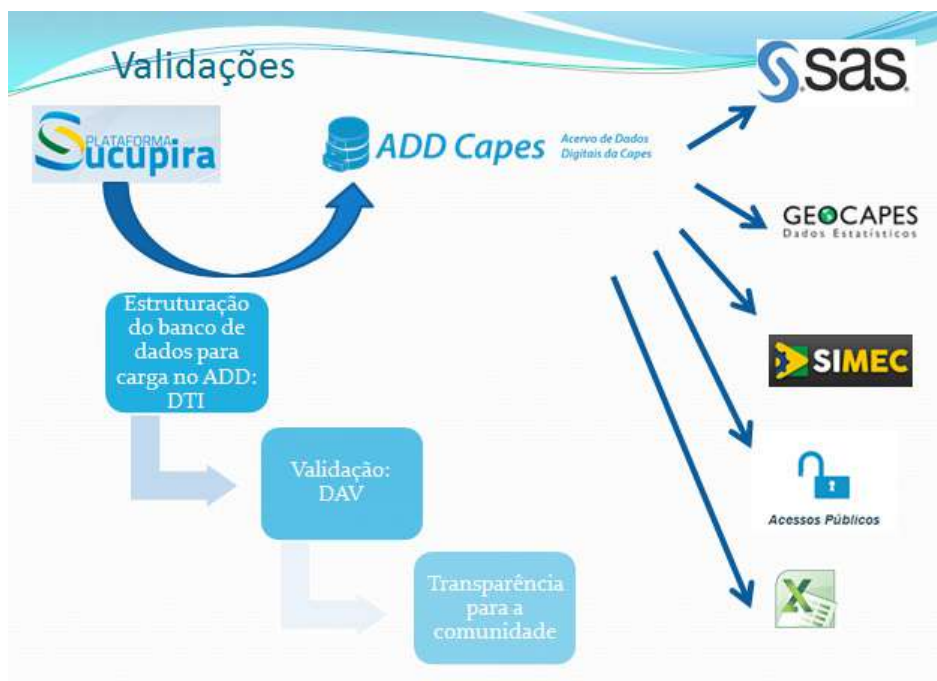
Validações

PLATAFORMA Sucupira

ADD Capes Acervo de Dados Digitais da Capes

SAS

GEOCAPES Dados Estatísticos

SIMEC

Acessos Públicos

X

Estruturação do banco de dados para carga no ADD: DTI

Validação: DAV

Transparência para a comunidade